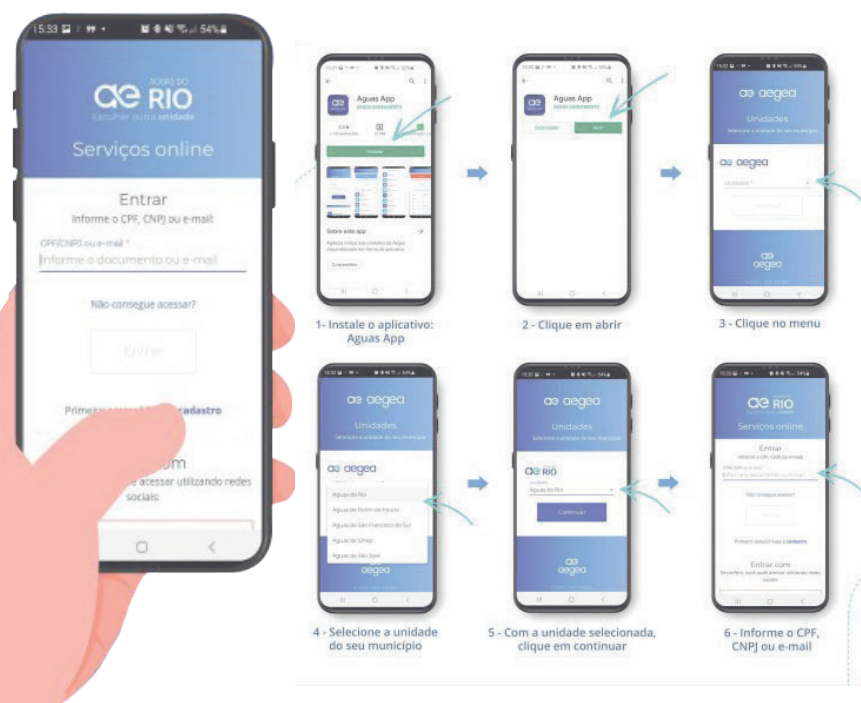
15:33 54%

ae RIO
Escolher outra unidade
Serviços online

Entrar
Informe o CPF, CNPJ ou e-mail
CPF/CNPJ ou e-mail *
Informe o documento ou e-mail

Não consegue acessar?

Entrar

Primeiro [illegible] cadastro

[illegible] com
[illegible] acessar utilizando redes sociais:

Aguas App
Instalar
Sobre este app

Aguas App
Desinstalar
Abrir

ae aegea
Unidades
Selecione a unidade do seu município
ae aegea
Unidade *
Continuar
ae aegea

1- Instale o aplicativo: Aguas App

2 - Clique em abrir

3 - Clique no menu

ae aegea
Unidades
Selecione a unidade do seu município
ae aegea
Aguas do Rio
Aguas de Pedro de Mauro
Aguas de São Francisco do Sul
Aguas de Ceará
Aguas de São José
aegea

ae RIO
Unidade
Aguas do Rio
Continuar
ae aegea

ae RIO
Serviços online
Entrar
Informe o CPF, CNPJ ou e-mail
Não consegue acessar?
Entrar
Primeiro acesso? Faça o cadastro
Entrar com

4 - Selecione a unidade do seu município

5 - Com a unidade selecionada, clique em continuar

6 - Informe o CPF, CNPJ ou e-mail